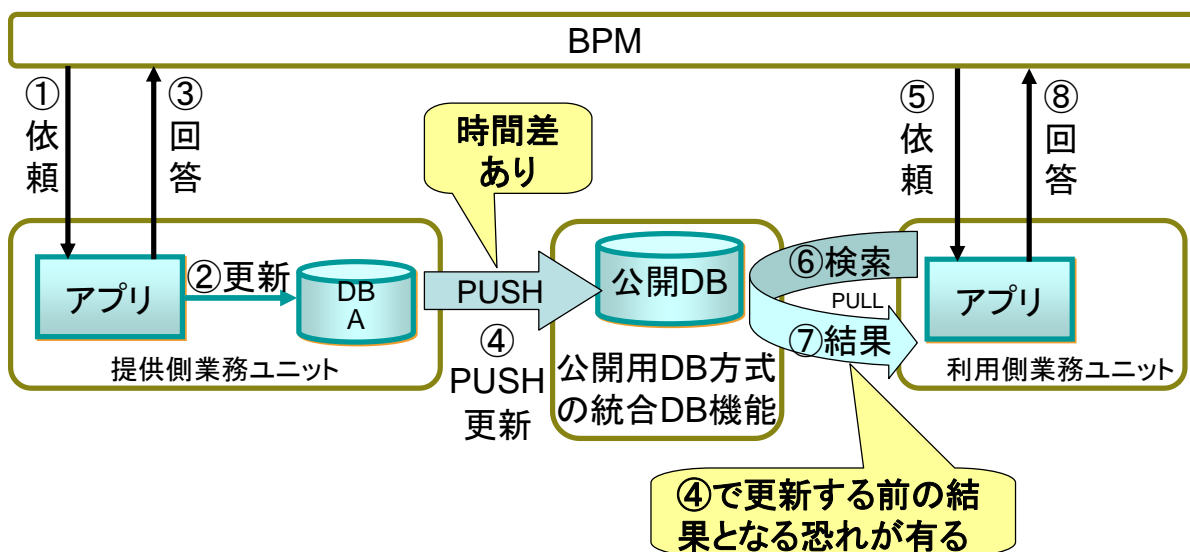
BPM

①依頼

③回答

時間差あり

⑤依頼

⑧回答

アプリ

②更新

DB A

PUSH

公開DB

⑥検索

PULL

アプリ

⑦結果

提供側業務ユニット

④PUSH更新

公開用DB方式の統合DB機能

利用側業務ユニット

④で更新する前の結果となる恐れが有る